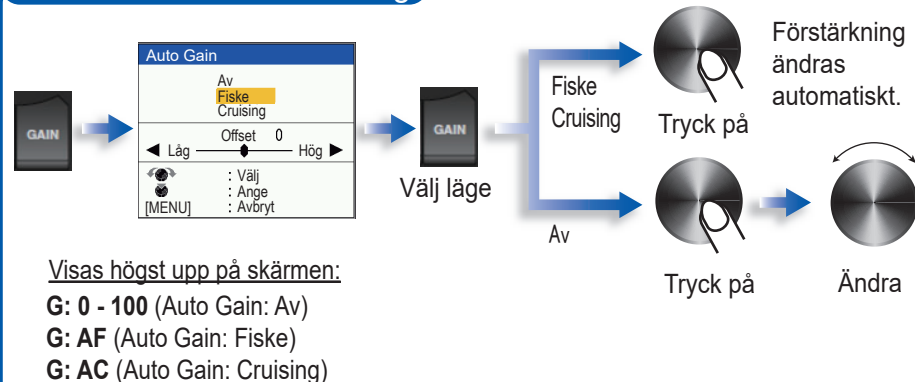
GAIN

Auto Gain
Av
Fiske
Cruising
Offset 0
◀ Låg Hög ▶
: Välj
: Ange
[MENU] : Avbryt

GAIN
Välj läge

Fiske
Cruising

Av

Tryck på

Förstärkning ändras automatiskt.

Tryck på

Ändra

Visas högst upp på skärmen:
**G: 0 - 100** (Auto Gain: Av)
**G: AF** (Auto Gain: Fiske)
**G: AC** (Auto Gain: Cruising)